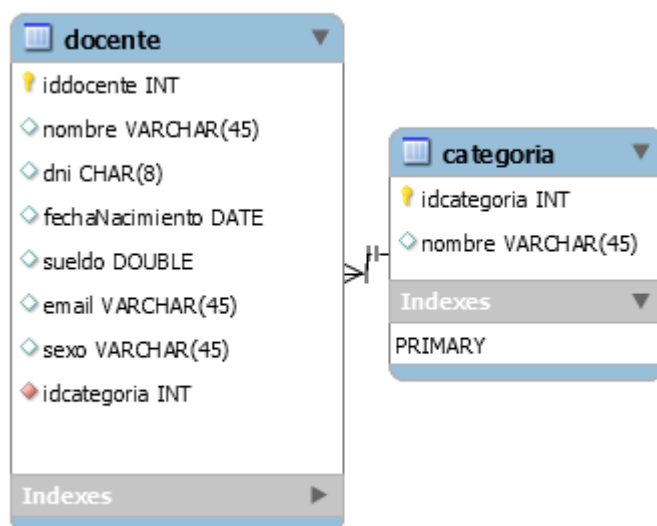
docente

iddocente INT

nombre VARCHAR(45)

dni CHAR(8)

fechaNacimiento DATE

sueldo DOUBLE

email VARCHAR(45)

sexo VARCHAR(45)

idcategoria INT

Indexes

categoria

idcategoria INT

nombre VARCHAR(45)

Indexes

PRIMARY